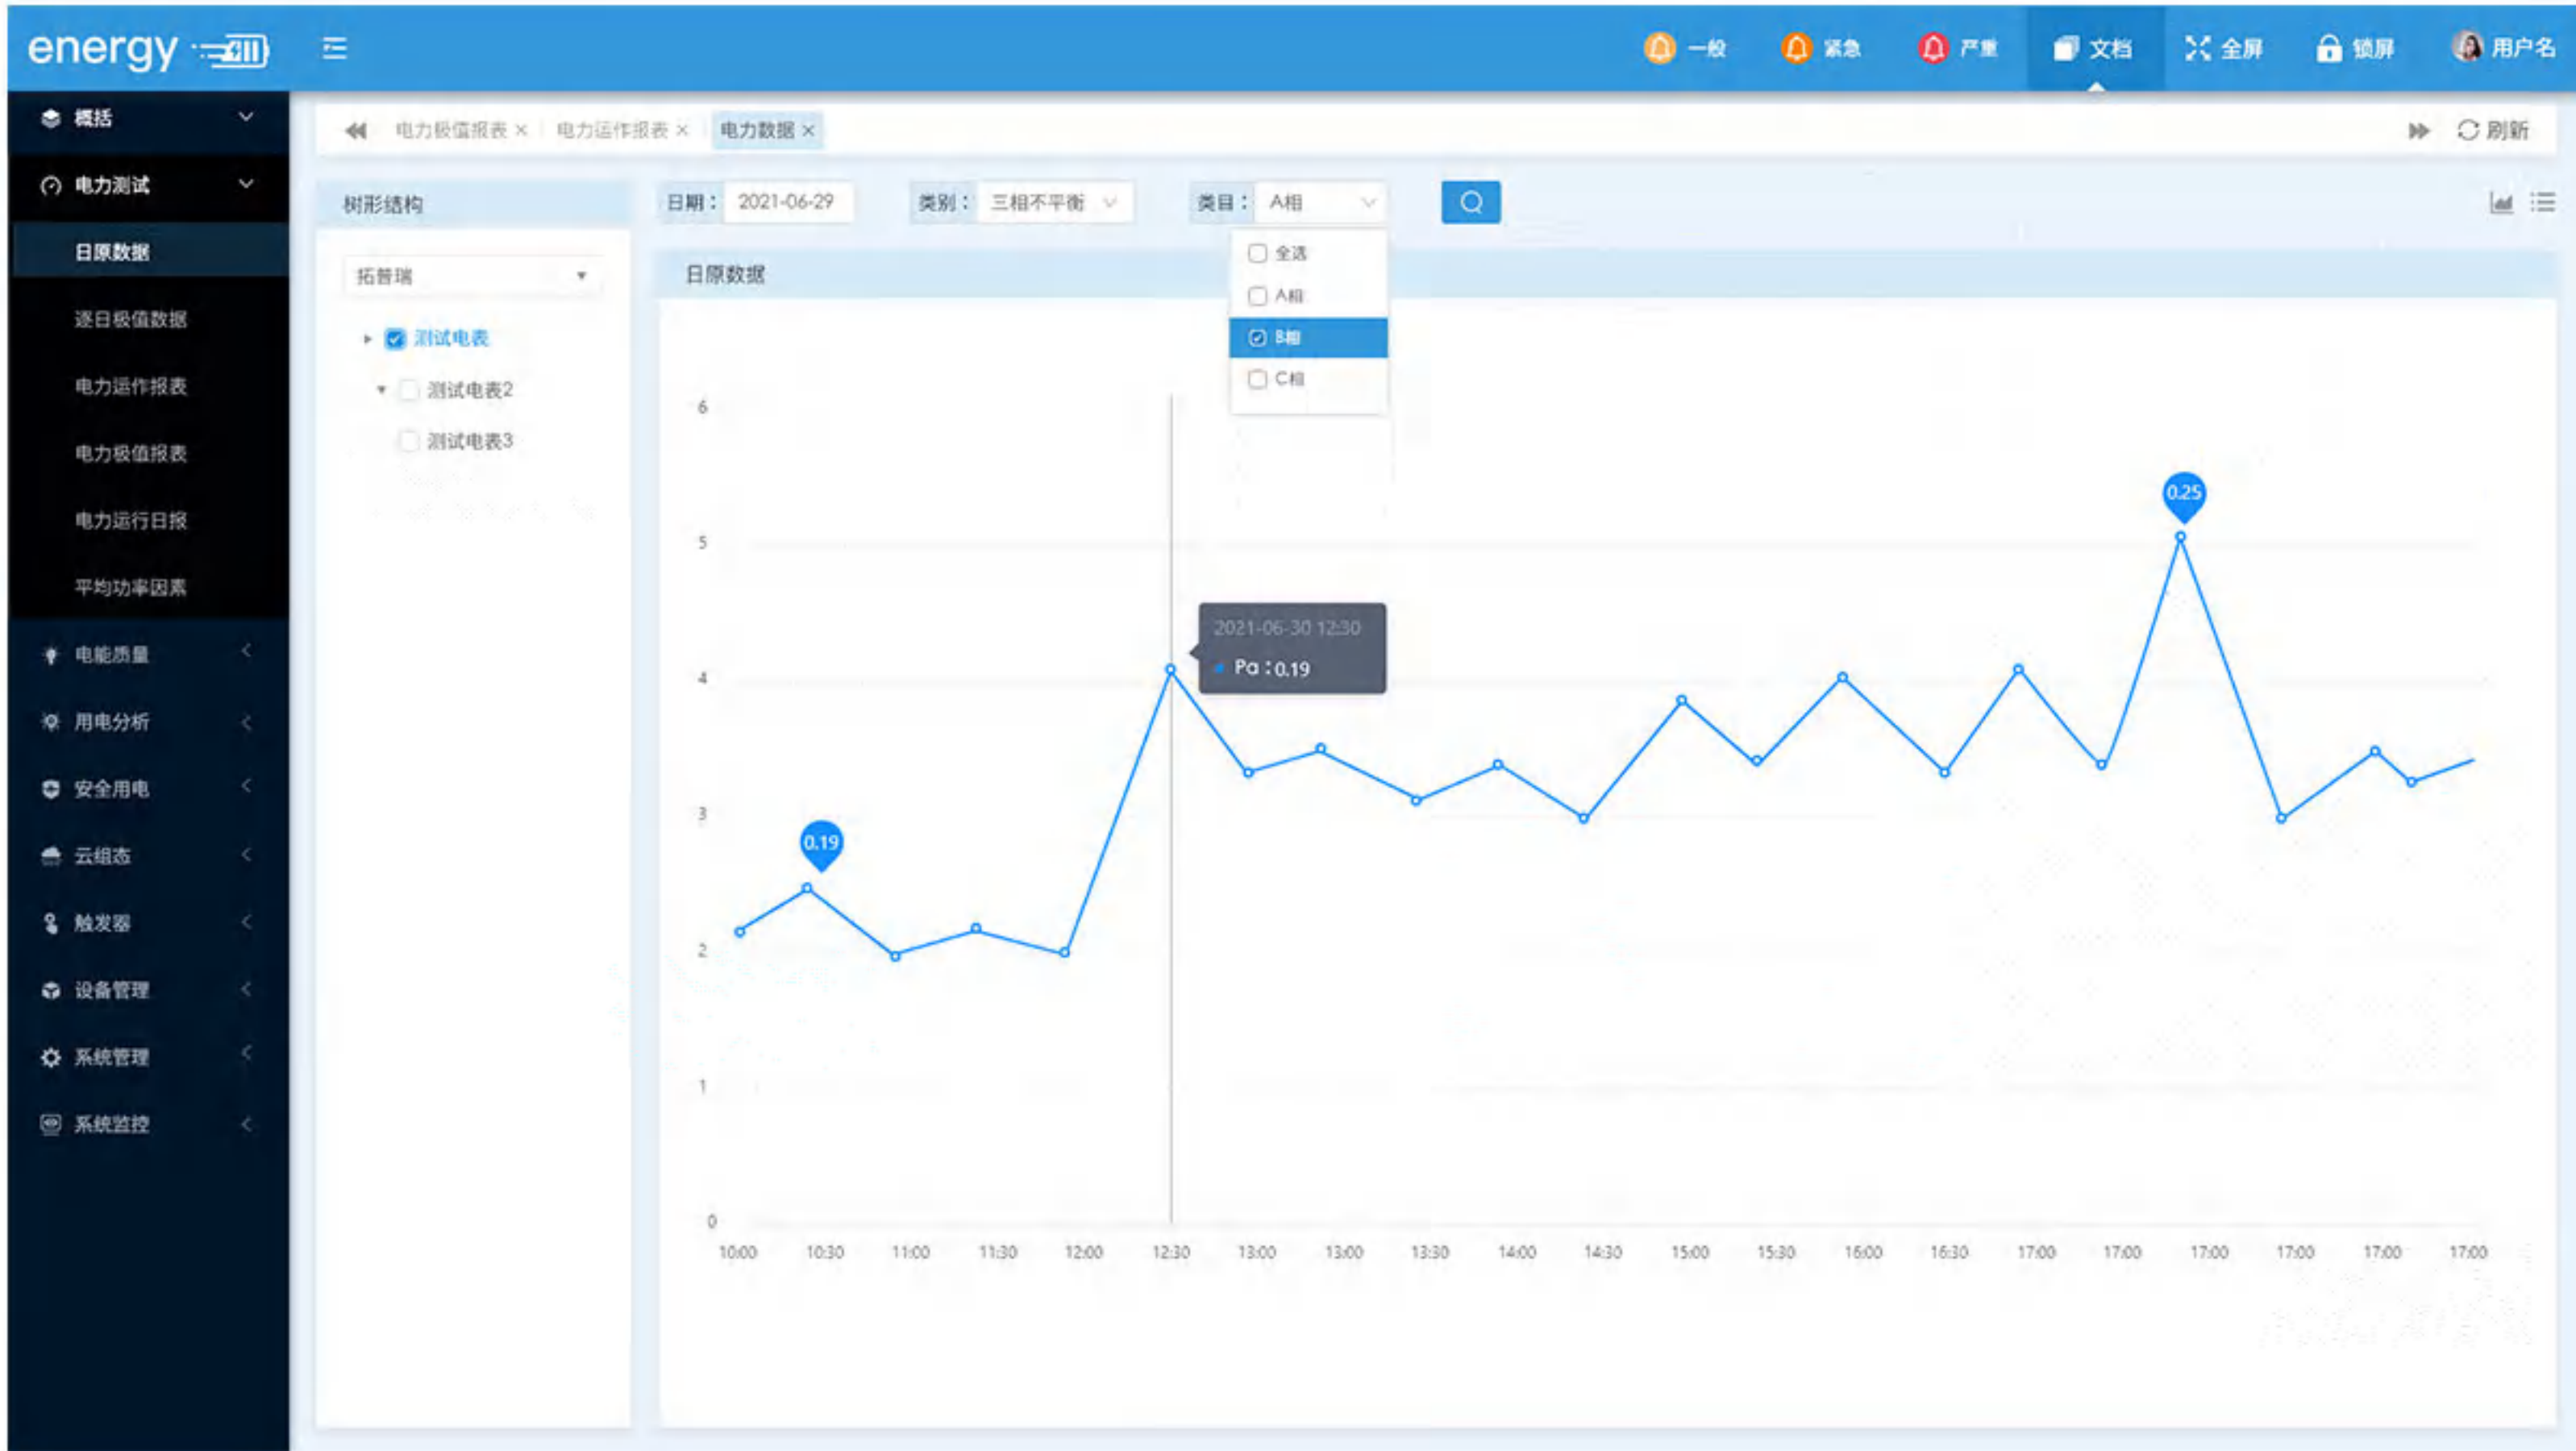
energy

一般 紧急 严重 文档 全屏 锁屏 用户名

概括
电力测试
日原数据
逐日极值数据
电力运作报表
电力极值报表
电力运行日报
平均功率因素
电能质量
用电分析
安全用电
云组态
触发器
设备管理
系统管理
系统监控

电力极值报表 × 电力运作报表 × 电力数据 × 刷新

树形结构
拓普瑞
测试电表
测试电表2
测试电表3

日期： 2021-06-29 类别： 三相不平衡 类目： A相

全选
A相
B相
C相

日原数据

0.19
0.25
2021-06-30 12:30
Pa：0.19

6
5
4
3
2
1
0

10:00 10:30 11:00 11:30 12:00 12:30 13:00 13:00 13:30 14:00 14:30 15:00 15:30 16:00 16:30 17:00 17:00 17:00 17:00 17:00 17:00